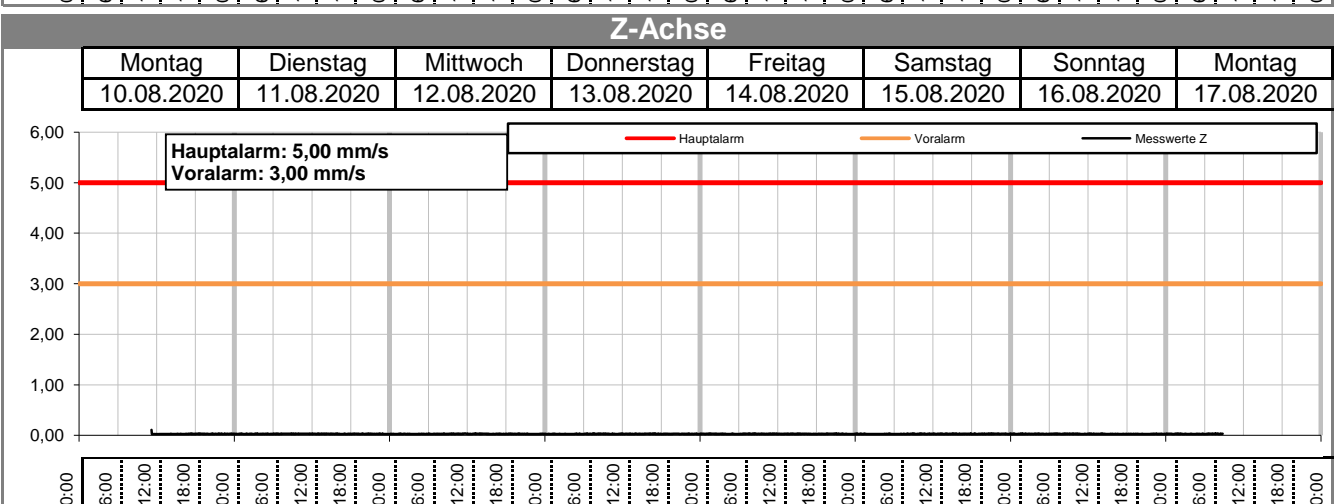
Z-Achse

| Montag | Dienstag | Mittwoch | Donnerstag | Freitag | Samstag | Sonntag | Montag |
|---|---|---|---|---|---|---|---|
| 10.08.2020 | 11.08.2020 | 12.08.2020 | 13.08.2020 | 14.08.2020 | 15.08.2020 | 16.08.2020 | 17.08.2020 |

Hauptalarm: 5,00 mm/s
Voralarm: 3,00 mm/s

Hauptalarm
Voralarm
Messwerte Z

6,00
5,00
4,00
3,00
2,00
1,00
0,00

0:00 6:00 12:00 18:00 0:00 6:00 12:00 18:00 0:00 6:00 12:00 18:00 0:00 6:00 12:00 18:00 0:00 6:00 12:00 18:00 0:00 6:00 12:00 18:00 0:00 6:00 12:00 18:00 0:00 6:00 12:00 18:00 0:00